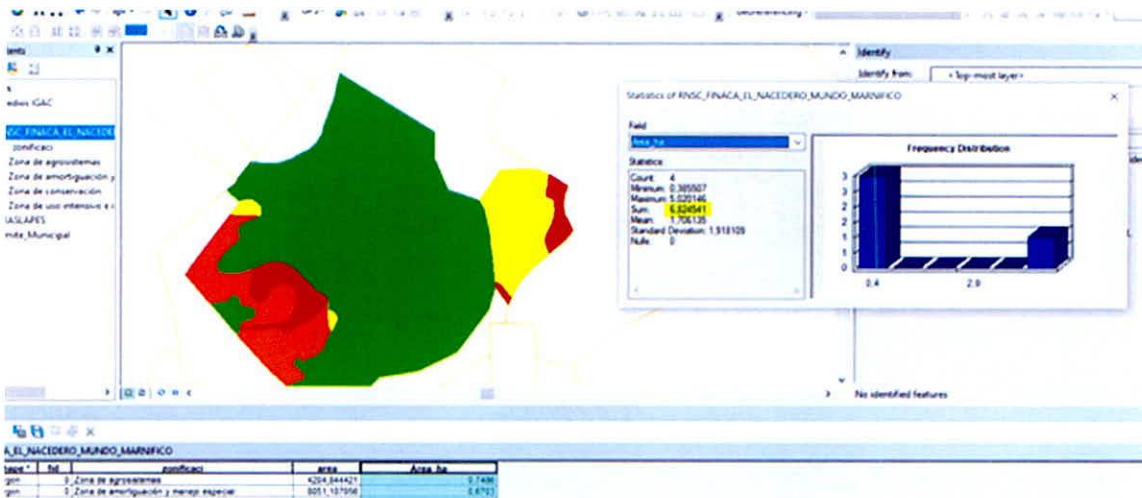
ients
edios IGAC
NSC_FINACA_EL_NACEDE
zonificaci
Zona de agrosistemas
Zona de amortiguación y
Zona de conservación
Zona de uso intensivo e i
IASLAPES
mite_Municipal

Statistics of RNSC_FINACA_EL_NACEDERO_MUNDO_MARNIFICO

Field
Area_ha

Statistics:
Count: 4
Minimum: 0,385507
Maximum: 5,020146
Sum: 6,824541
Mean: 1,706135
Standard Deviation: 1,918109
Nulls: 0

Frequency Distribution
3
3
2
2
1
1
0
0.4
2.9

Identify
Identify from: <Top-most layer>
No identified features

A_EL_NACEDERO_MUNDO_MARNIFICO

| tape * | fid | zonificaci | area | Area_ha |
|---|---|---|---|---|
| gon | 0 | Zona de agrosistemas | 4204,844421 | 0,7496 |
| gon | 0 | Zona de amortiguación y manejo especial | 8051,107956 | 0,8703 |